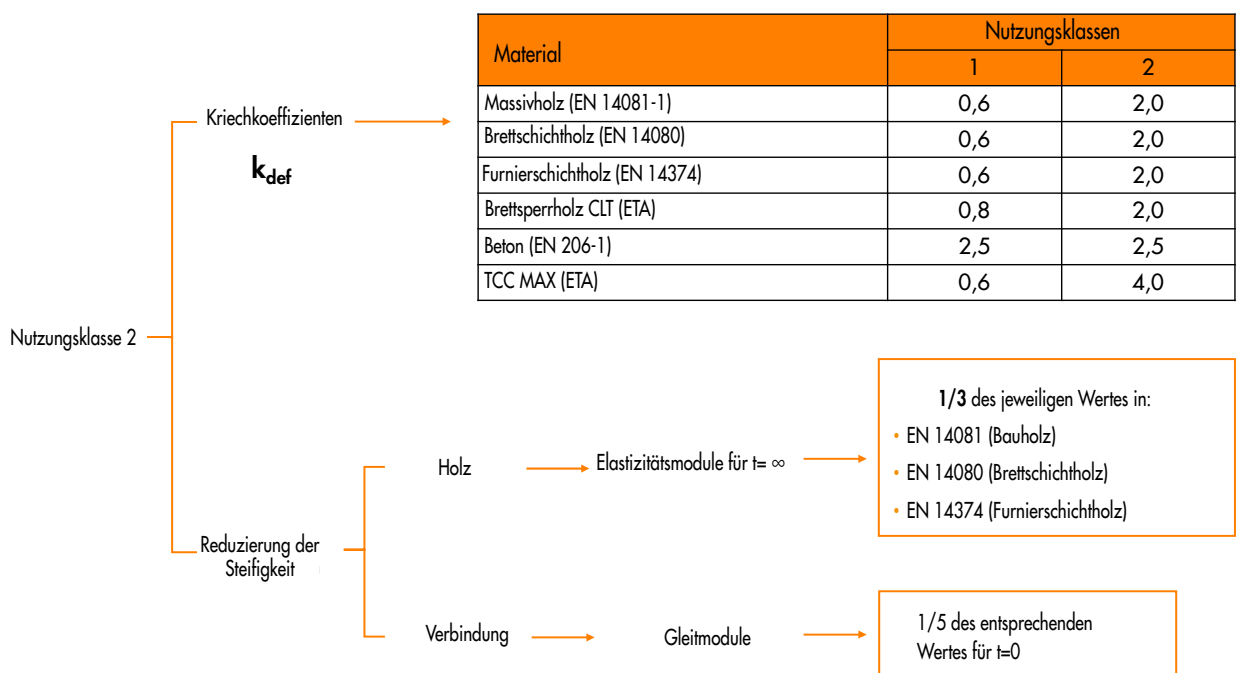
Nutzungsklasse 2

Kriechkoeffizienten

$k_{def}$

| Material | Nutzungsklassen 1 | Nutzungsklassen 2 |
|---|---|---|
| Massivholz (EN 14081-1) | 0,6 | 2,0 |
| Brettschichtholz (EN 14080) | 0,6 | 2,0 |
| Furnierschichtholz (EN 14374) | 0,6 | 2,0 |
| Brettsperrholz CLT (ETA) | 0,8 | 2,0 |
| Beton (EN 206-1) | 2,5 | 2,5 |
| TCC MAX (ETA) | 0,6 | 4,0 |

Reduzierung der Steifigkeit

Holz

Elastizitätsmodule für t= ∞

**1/3** des jeweiligen Wertes in:
• EN 14081 (Bauholz)
• EN 14080 (Brettschichtholz)
• EN 14374 (Furnierschichtholz)

Verbindung

Gleitmodule

1/5 des entsprechenden Wertes für t=0